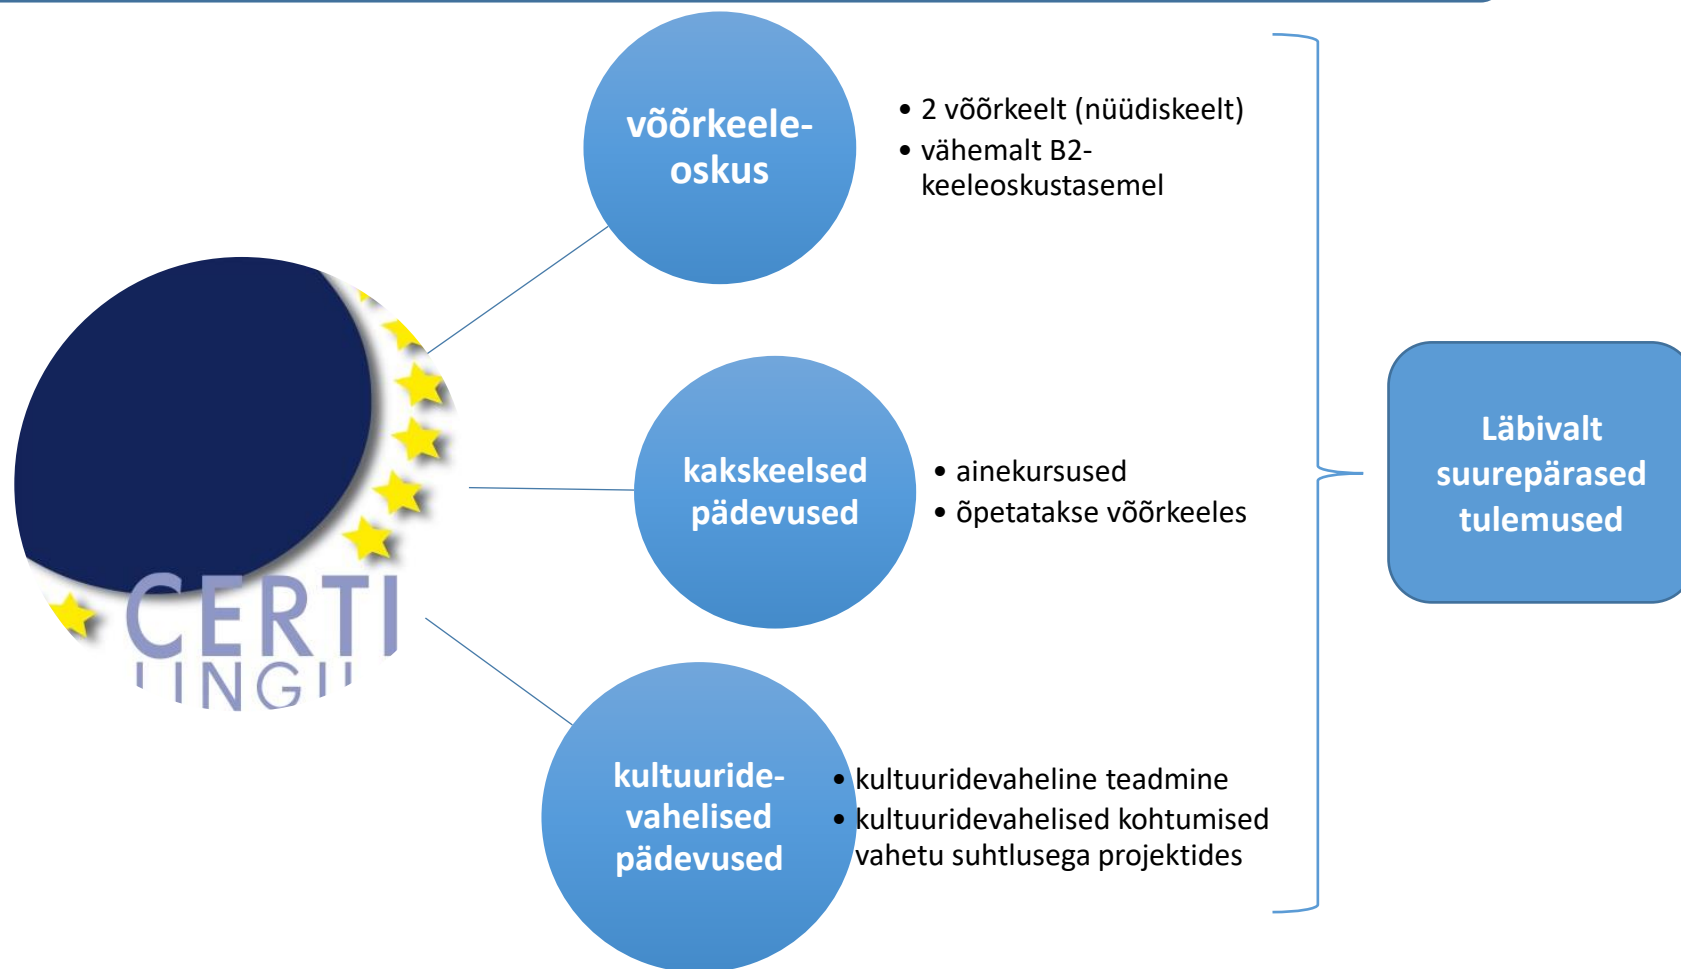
CERTI
LINGU

võõrkeeleoskus

• 2 võõrkeelt (nüüdiskeelt)
• vähemalt B2-keeleoskustasemel

kakskeelsed pädevused

• ainekursused
• õpetatakse võõrkeeles

kultuuridevahelised pädevused

• kultuuridevaheline teadmine
• kultuuridevahelised kohtumised vahetu suhtlusega projektides

Läbivalt suurepärased tulemused